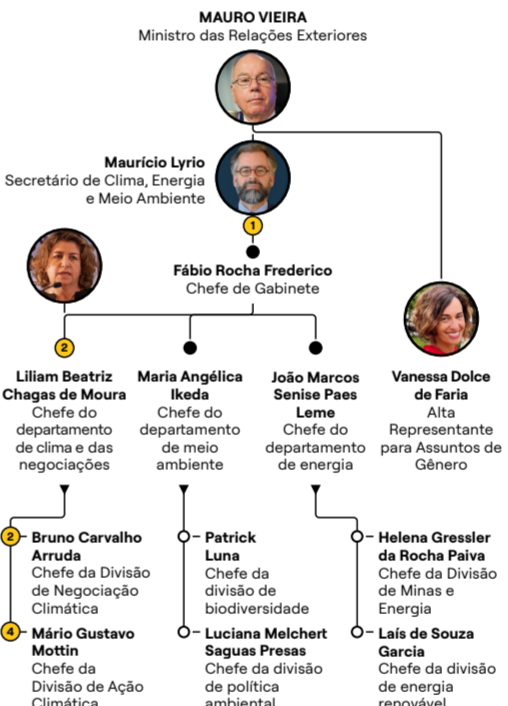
MAURO VIEIRA
Ministro das Relações Exteriores

Maurício Lyrio
Secretário de Clima, Energia e Meio Ambiente

1

Fábio Rocha Frederico
Chefe de Gabinete

2

Liliam Beatriz Chagas de Moura
Chefe do departamento de clima e das negociações

Maria Angélica Ikeda
Chefe do departamento de meio ambiente

João Marcos Senise Paes Leme
Chefe do departamento de energia

Vanessa Dolce de Faria
Alta Representante para Assuntos de Gênero

2 Bruno Carvalho Arruda
Chefe da Divisão de Negociação Climática

4 Mário Gustavo Mottin
Chefe da Divisão de Ação Climática

Patrick Luna
Chefe da divisão de biodiversidade

Luciana Melchert Saguas Presas
Chefe da divisão de política ambiental

Helena Gressler da Rocha Paiva
Chefe da Divisão de Minas e Energia

Laís de Souza Garcia
Chefe da divisão de energia renovável